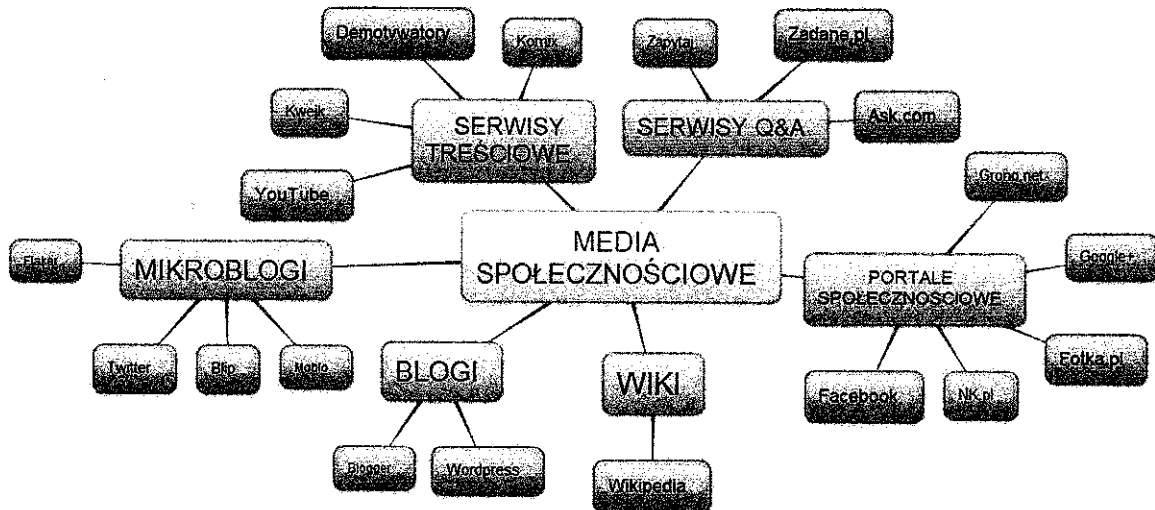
Demotywatory
Komix
Kwejk
SERWISY TREŚCIOWE
YouTube
Zapytaj
Zadane.pl
SERWISY Q&A
Ask.com
Grono.net
Google+
PORTALE SPOŁECZNOŚCIOWE
Fotka.pl
Facebook
NK.pl
MEDIA SPOŁECZNOŚCIOWE
Flaker
MIKROBLOGI
Twitter
Blip
Moblo
BLOGI
Blogger
Wordpress
WIKI
Wikipedia